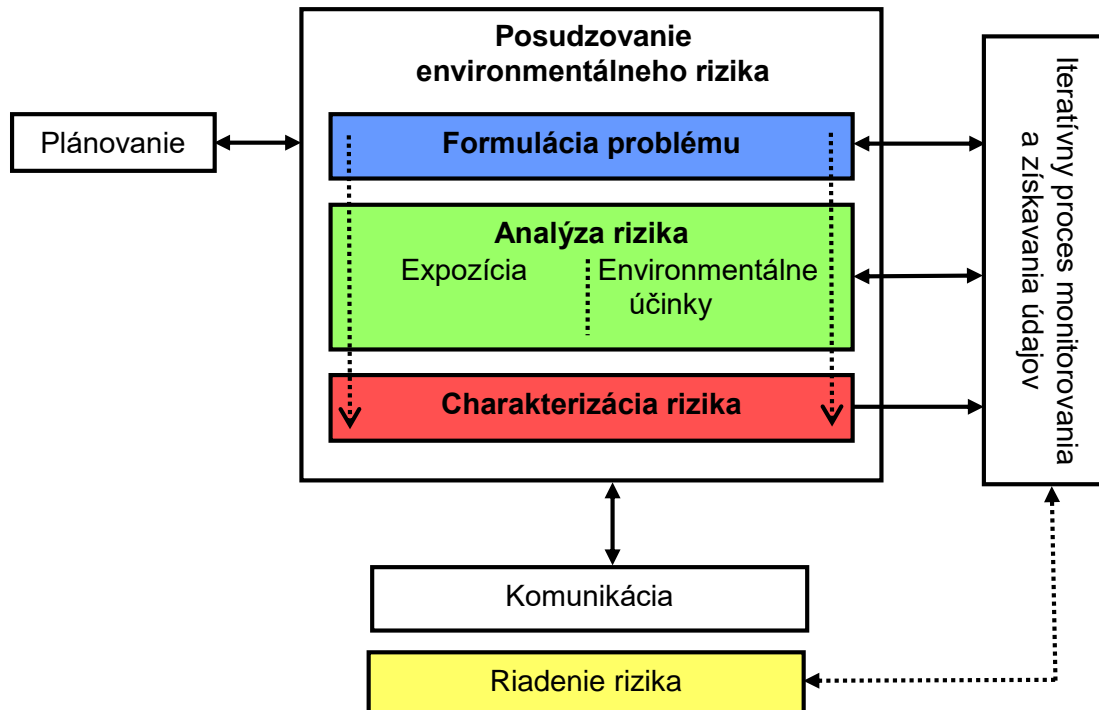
Posudzovanie environmentálneho rizika

Plánovanie

Formulácia problému

Analýza rizika

Expozícia

Environmentálne účinky

Charakterizácia rizika

Iteratívny proces monitorovania a získavania údajov

Komunikácia

Riadenie rizika